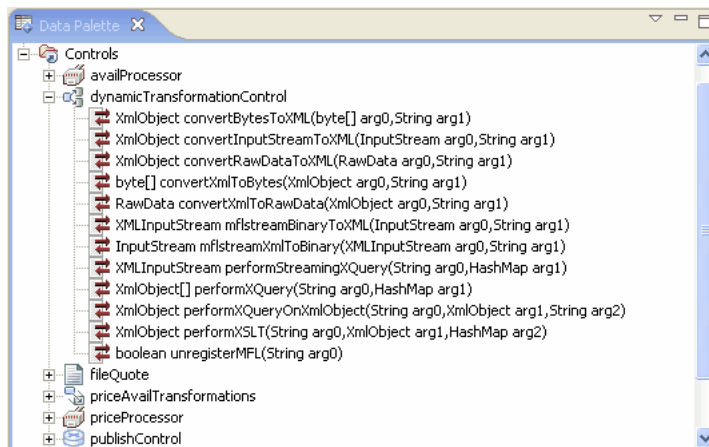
Data Palette

Controls
availProcessor
dynamicTransformationControl
XmlObject convertBytesToXML(byte[] arg0,String arg1)
XmlObject convertInputStreamToXML(InputStream arg0,String arg1)
XmlObject convertRawDataToXML(RawData arg0,String arg1)
byte[] convertXmlToBytes(XmlObject arg0,String arg1)
RawData convertXmlToRawData(XmlObject arg0,String arg1)
XMLInputStream mflstreamBinaryToXML(InputStream arg0,String arg1)
InputStream mflstreamXmlToBinary(XMLInputStream arg0,String arg1)
XMLInputStream performStreamingXQuery(String arg0,HashMap arg1)
XmlObject[] performXQuery(String arg0,HashMap arg1)
XmlObject performXQueryOnXmlObject(String arg0,XmlObject arg1,String arg2)
XmlObject performXSLT(String arg0,XmlObject arg1,HashMap arg2)
boolean unregisterMFL(String arg0)
fileQuote
priceAvailTransformations
priceProcessor
publishControl